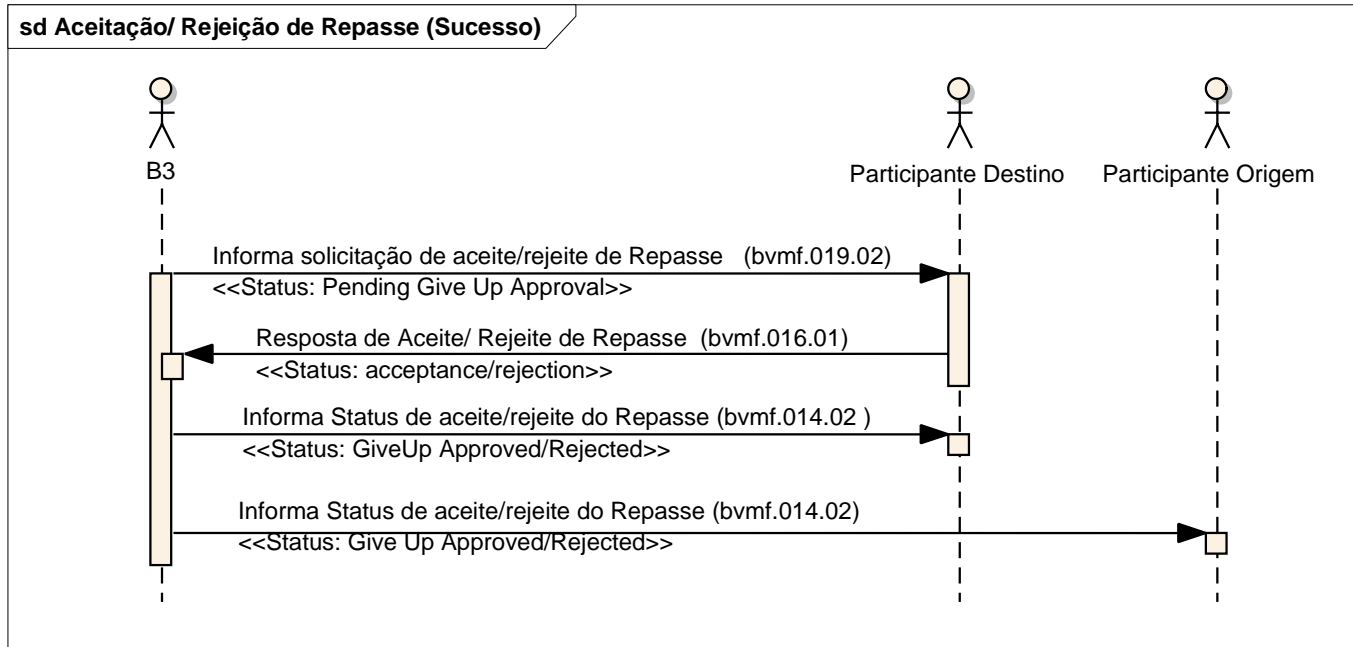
sd Aceitação/ Rejeição de Repasse (Sucesso)

B3

Participante Destino

Participante Origem

Informa solicitação de aceite/rejeite de Repasse (bvmf.019.02)
<<Status: Pending Give Up Approval>>

Resposta de Aceite/ Rejeite de Repasse (bvmf.016.01)
<<Status: acceptance/rejection>>

Informa Status de aceite/rejeite do Repasse (bvmf.014.02 )
<<Status: GiveUp Approved/Rejected>>

Informa Status de aceite/rejeite do Repasse (bvmf.014.02)
<<Status: Give Up Approved/Rejected>>